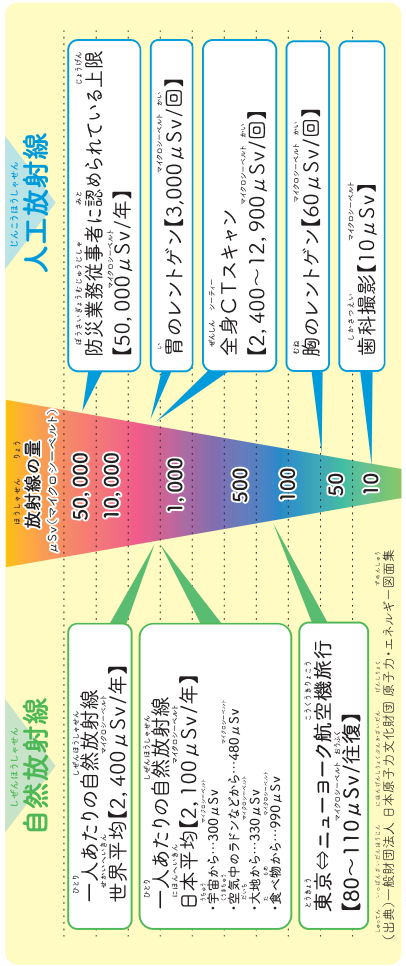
人工放射線

防災業務従事者に認められている上限【50,000μSv/年】

胃のレントゲン【3,000μSv/回】

全身CTスキャン【2,400~12,900μSv/回】

胸のレントゲン【60μSv/回】

歯科撮影【10μSv】

放射線の量
μSv(マイクロシーベルト)
50,000
10,000
1,000
500
100
50
10

自然放射線

一人あたりの自然放射線 世界平均【2,400μSv/年】

一人あたりの自然放射線 日本平均【2,100μSv/年】
・宇宙から…300μSv
・空気中のラドンなどから…480μSv
・大地から…330μSv
・食べ物から…990μSv

東京⇔ニューヨーク航空機旅行【80~110μSv/往復】

(出典)一般財団法人 日本原子力文化財団 原子力・エネルギー図面集